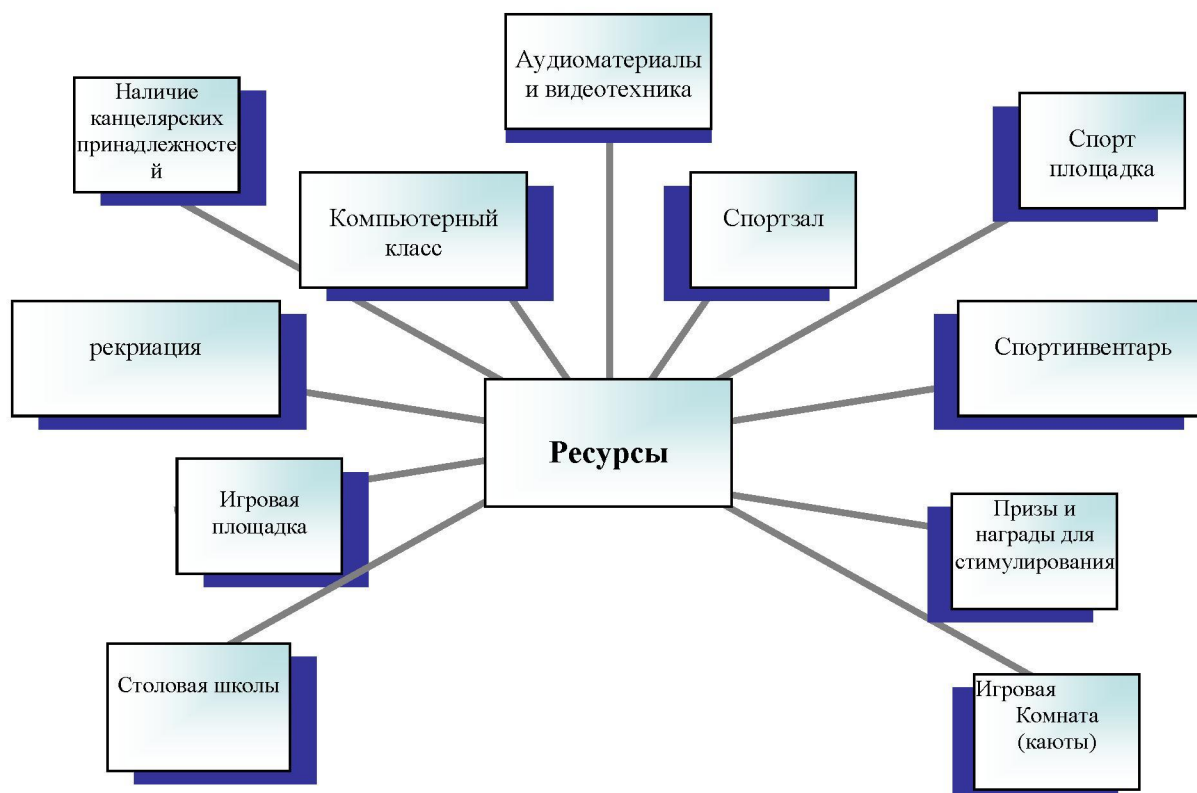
Аудиоматериалы и видеотехника

Наличие канцелярских принадлежностей

Спорт площадка

Компьютерный класс

Спортзал

рекриация

Спортинвентарь

Ресурсы

Игровая площадка

Призы и награды для стимулирования

Столовая школы

Игровая Комната (каюты)